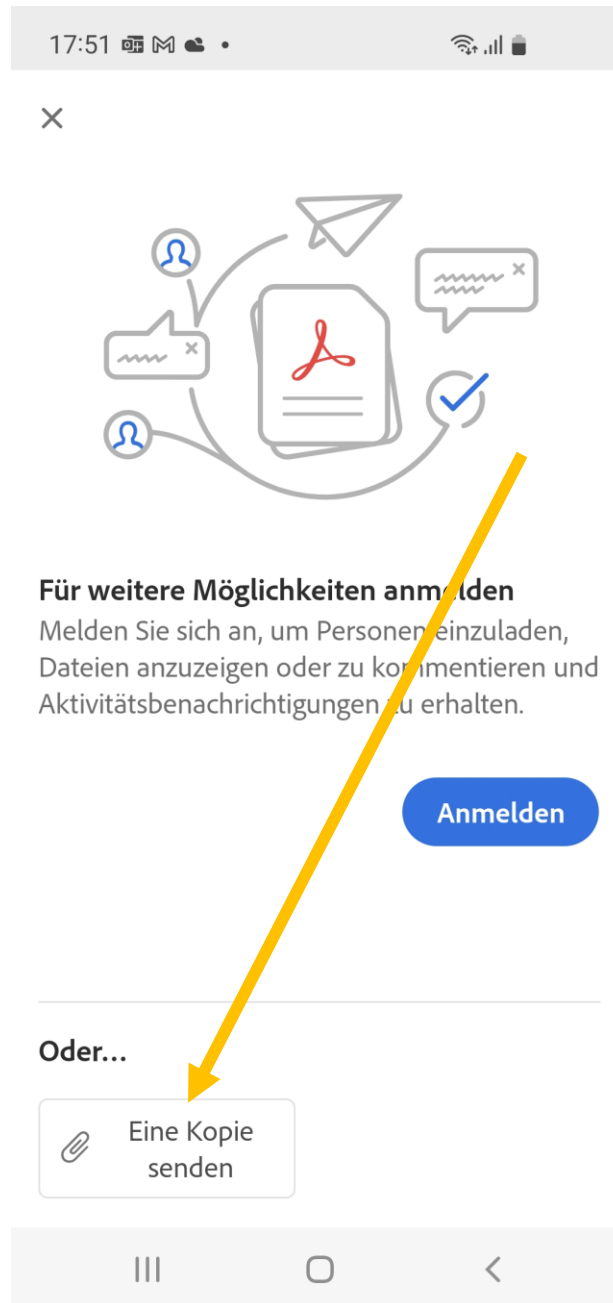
17:51

×

Für weitere Möglichkeiten anmelden

Melden Sie sich an, um Personen einzuladen, Dateien anzuzeigen oder zu kommentieren und Aktivitätsbenachrichtigungen zu erhalten.

Anmelden

Oder...

Eine Kopie senden